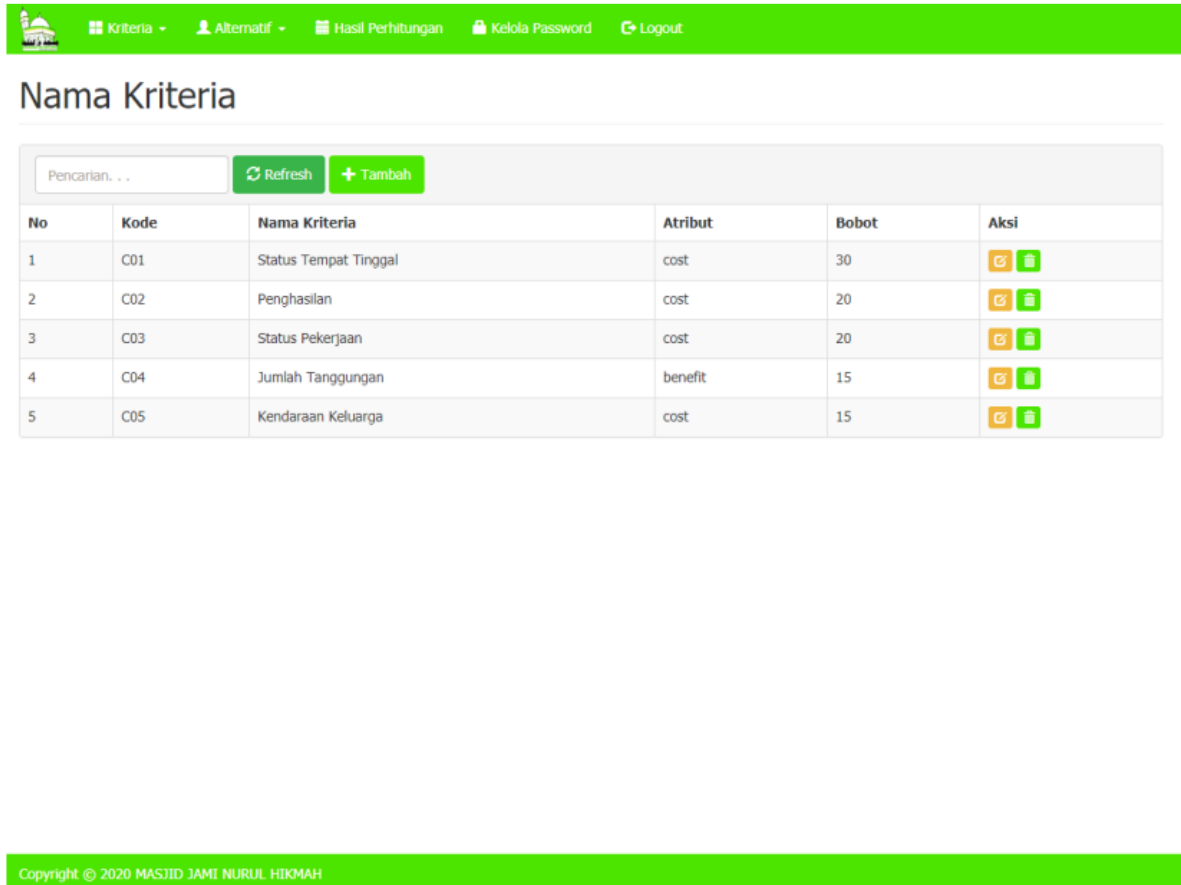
Kriteria ▾ Alternatif ▾ Hasil Perhitungan Kelola Password Logout

Nama Kriteria

Pencarian. . .

Refresh

+ Tambah

| No | Kode | Nama Kriteria | Atribut | Bobot | Aksi |
|---|---|---|---|---|---|
| 1 | C01 | Status Tempat Tinggal | cost | 30 | |
| 2 | C02 | Penghasilan | cost | 20 | |
| 3 | C03 | Status Pekerjaan | cost | 20 | |
| 4 | C04 | Jumlah Tanggungan | benefit | 15 | |
| 5 | C05 | Kendaraan Keluarga | cost | 15 | |

Copyright © 2020 MASJID JAMI NURUL HIKMAH